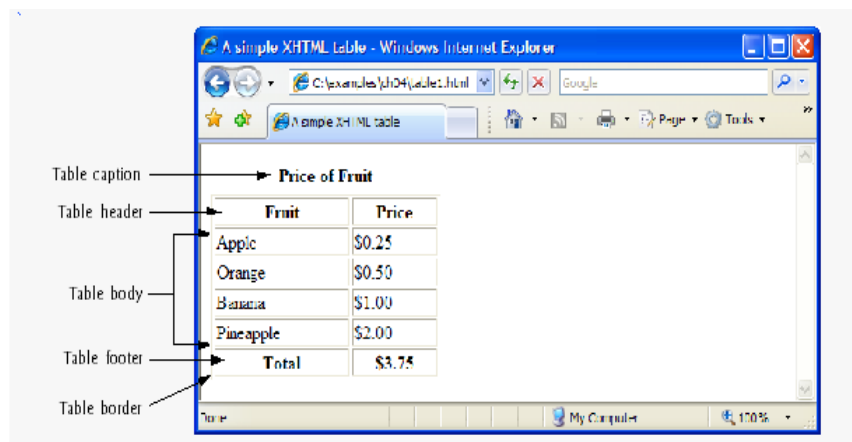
A simple XHTML table - Windows Internet Explorer

C:\examples\ch04\table1.html

Google

A simple XHTML table

Page ▾ Tools ▾

Table caption

Table header

Table body

Table footer

Table border

Price of Fruit

| Fruit | Price |
|---|---|
| Apple | $0.25 |
| Orange | $0.50 |
| Banana | $1.00 |
| Pineapple | $2.00 |
| Total | $3.75 |

Done

My Computer

100%